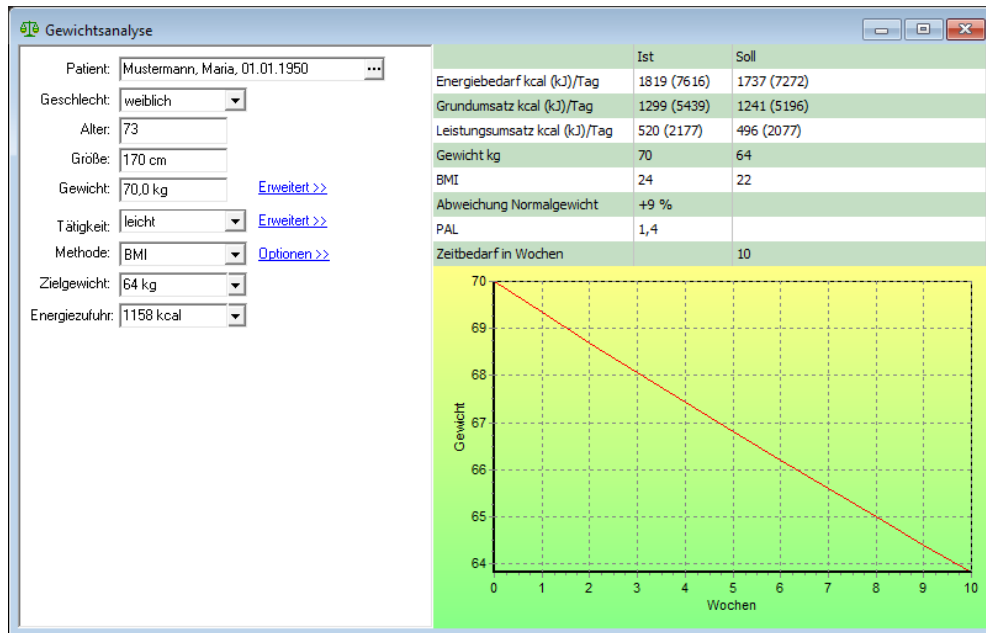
Gewichtsanalyse

Patient: Mustermann, Maria, 01.01.1950 ...
Geschlecht: weiblich
Alter: 73
Größe: 170 cm
Gewicht: 70,0 kg Erweitert >>
Tätigkeit: leicht Erweitert >>
Methode: BMI Optionen >>
Zielgewicht: 64 kg
Energiezufuhr: 1158 kcal

| | Ist | Soll |
|---|---|---|
| Energiebedarf kcal (kJ)/Tag | 1819 (7616) | 1737 (7272) |
| Grundumsatz kcal (kJ)/Tag | 1299 (5439) | 1241 (5196) |
| Leistungsumsatz kcal (kJ)/Tag | 520 (2177) | 496 (2077) |
| Gewicht kg | 70 | 64 |
| BMI | 24 | 22 |
| Abweichung Normalgewicht | +9 % | |
| PAL | 1,4 | |
| Zeitbedarf in Wochen | | 10 |

70
69
68
67
66
65
64
Gewicht
0 1 2 3 4 5 6 7 8 9 10
Wochen